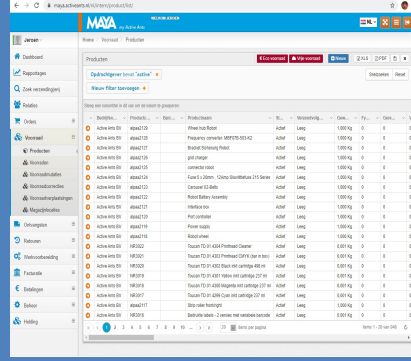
maya.activeants.nl/vb/artikel/product/list/

MAYA by Active Ants

Jeroen

Dashboard
Rapportages
Zoek verzending(en)
Relaties
Orders
Voorraad
Producten
Voorraden
Voorraadmutaties
Voorraadcorrecties
Voorraadverplaatsingen
Magazijnlocaties
Ontvangsten
Retouren
Werkvoorbereiding
Facturatie
Betalingen
Beheer
Holding

Home / Voorraad / Producten

Producten

Eco voorraad | Vrije voorraad | Nieuw | XLS | PDF

Opdrachtgever bevat "active"

Nieuw filter toevoegen

Sleep een kolomtitel in dit vak om de kolom te groeperen

Standaarden | Reset

| Bedrijfsn... | Productc... | Barc... | Productnaam | Stat... | Verzendwijz... | Gew... | Fy... | Cl... | V... |
|---|---|---|---|---|---|---|---|---|---|
| Active Ants BV | atpaa2128 | | Wheel hub Robot | Actief | Leeg | 1.000 Kg | 0 | 0 | |
| Active Ants BV | atpaa2129 | | Frequency converter: MEP070-503-K2 | Actief | Leeg | 1.000 Kg | 0 | 0 | |
| Active Ants BV | atpaa2127 | | Bracket Schenery Robot | Actief | Leeg | 1.000 Kg | 0 | 0 | |
| Active Ants BV | atpaa2126 | | grid changer | Actief | Leeg | 1.000 Kg | 0 | 0 | |
| Active Ants BV | atpaa2125 | | connector robot | Actief | Leeg | 1.000 Kg | 0 | 0 | |
| Active Ants BV | atpaa2124 | | Fuse 5 x 20mm - Crimp Stoutfilthaus 215 Series | Actief | Leeg | 1.000 Kg | 0 | 0 | |
| Active Ants BV | atpaa2123 | | Carousel X3-Belts | Actief | Leeg | 1.000 Kg | 0 | 0 | |
| Active Ants BV | atpaa2122 | | Robot Battery Assembly | Actief | Leeg | 1.000 Kg | 0 | 0 | |
| Active Ants BV | atpaa2121 | | Interface box | Actief | Leeg | 1.000 Kg | 0 | 0 | |
| Active Ants BV | atpaa2120 | | Port controller | Actief | Leeg | 1.000 Kg | 0 | 0 | |
| Active Ants BV | atpaa2119 | | Power supply | Actief | Leeg | 1.000 Kg | 0 | 0 | |
| Active Ants BV | atpaa2118 | | Robot wheel | Actief | Leeg | 1.000 Kg | 0 | 0 | |
| Active Ants BV | NR3922 | | Toucan TD 01 4304 Printhead Cleaner | Actief | Leeg | 0.001 Kg | 0 | 0 | |
| Active Ants BV | NR3921 | | Toucan TD 01 4303 Printhead CMYK (tan in box) | Actief | Leeg | 0.001 Kg | 0 | 0 | |
| Active Ants BV | NR3920 | | Toucan TD 01 4302 Black ink cartridge 400 ml | Actief | Leeg | 0.001 Kg | 0 | 0 | |
| Active Ants BV | NR3919 | | Toucan TD 01 4301 Yellow ink cartridge 237 ml | Actief | Leeg | 0.001 Kg | 0 | 0 | |
| Active Ants BV | NR3918 | | Toucan TD 01 4300 Magenta ink cartridge 237 ml | Actief | Leeg | 0.001 Kg | 0 | 0 | |
| Active Ants BV | NR3917 | | Toucan TD 01 4299 Cyan ink cartridge 237 ml | Actief | Leeg | 0.001 Kg | 0 | 0 | |
| Active Ants BV | atpaa2117 | | Strip roller fronlight | Actief | Leeg | 1.000 Kg | 0 | 0 | |
| Active Ants BV | NR3916 | | Bedrukte labels - 2 ronden met variabele barcode | Actief | Leeg | 0.001 Kg | 0 | 0 | |

1 2 3 4 5 6 7 8 9 10 ... | 20 items per pagina | Items 1 - 20 van 848